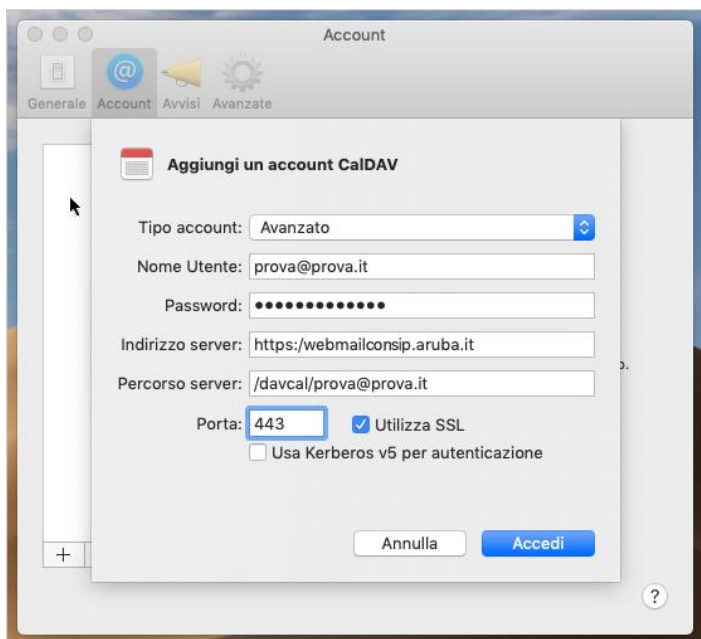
Account

Generale Account Avvisi Avanzate

Aggiungi un account CalDAV

Tipo account: Avanzato

Nome Utente: prova@prova.it

Password: •••••••••••••

Indirizzo server: https:/webmailconsip.aruba.it

Percorso server: /davcal/prova@prova.it

Porta: 443

Utilizza SSL

Usa Kerberos v5 per autenticazione

Annulla

Accedi

+

?